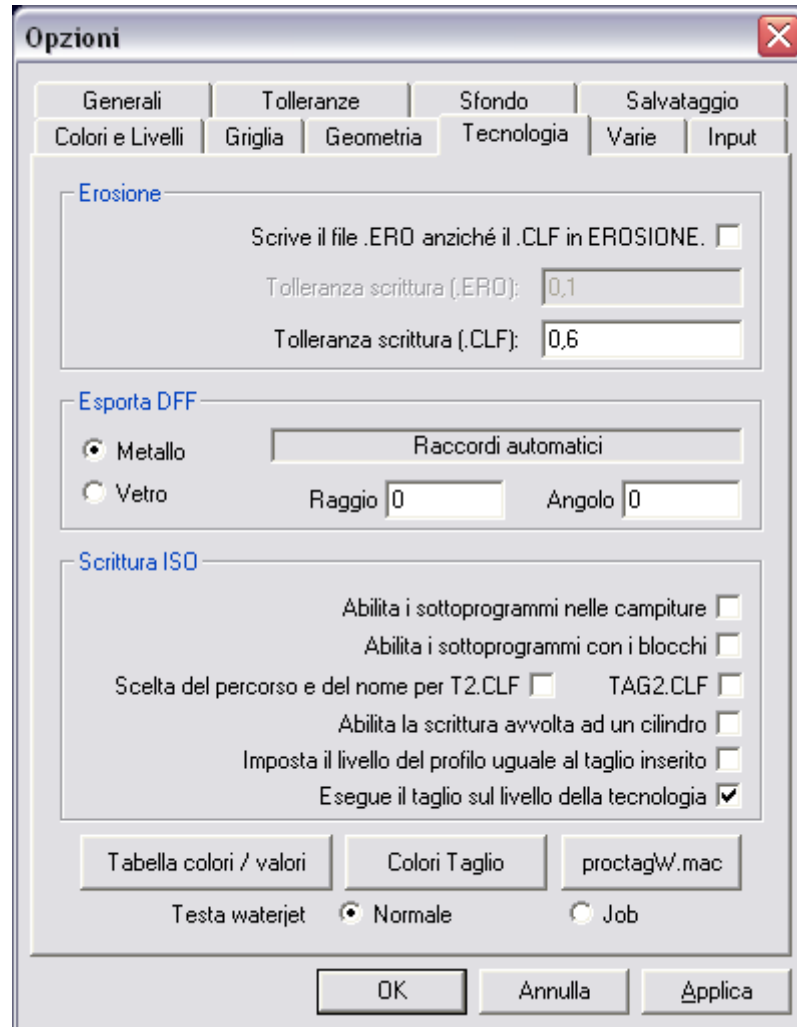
Opzioni

Generali | Tolleranze | Sfondo | Salvataggio
Colori e Livelli | Griglia | Geometria | Tecnologia | Varie | Input

Erosione

Scrive il file .ERO anziché il .CLF in EROSIONE.

Tolleranza scrittura (.ERO): 0,1

Tolleranza scrittura (.CLF): 0,6

Esporta DFF

Metallo

Vetro

Raccordi automatici

Raggio 0

Angolo 0

Scrittura ISO

Abilita i sottoprogrammi nelle campiture

Abilita i sottoprogrammi con i blocchi

Scelta del percorso e del nome per T2.CLF

TAG2.CLF

Abilita la scrittura avvolta ad un cilindro

Imposta il livello del profilo uguale al taglio inserito

Esegue il taglio sul livello della tecnologia

Tabella colori / valori

Colori Taglio

proctagW.mac

Testa waterjet

Normale

Job

OK

Annulla

Applica